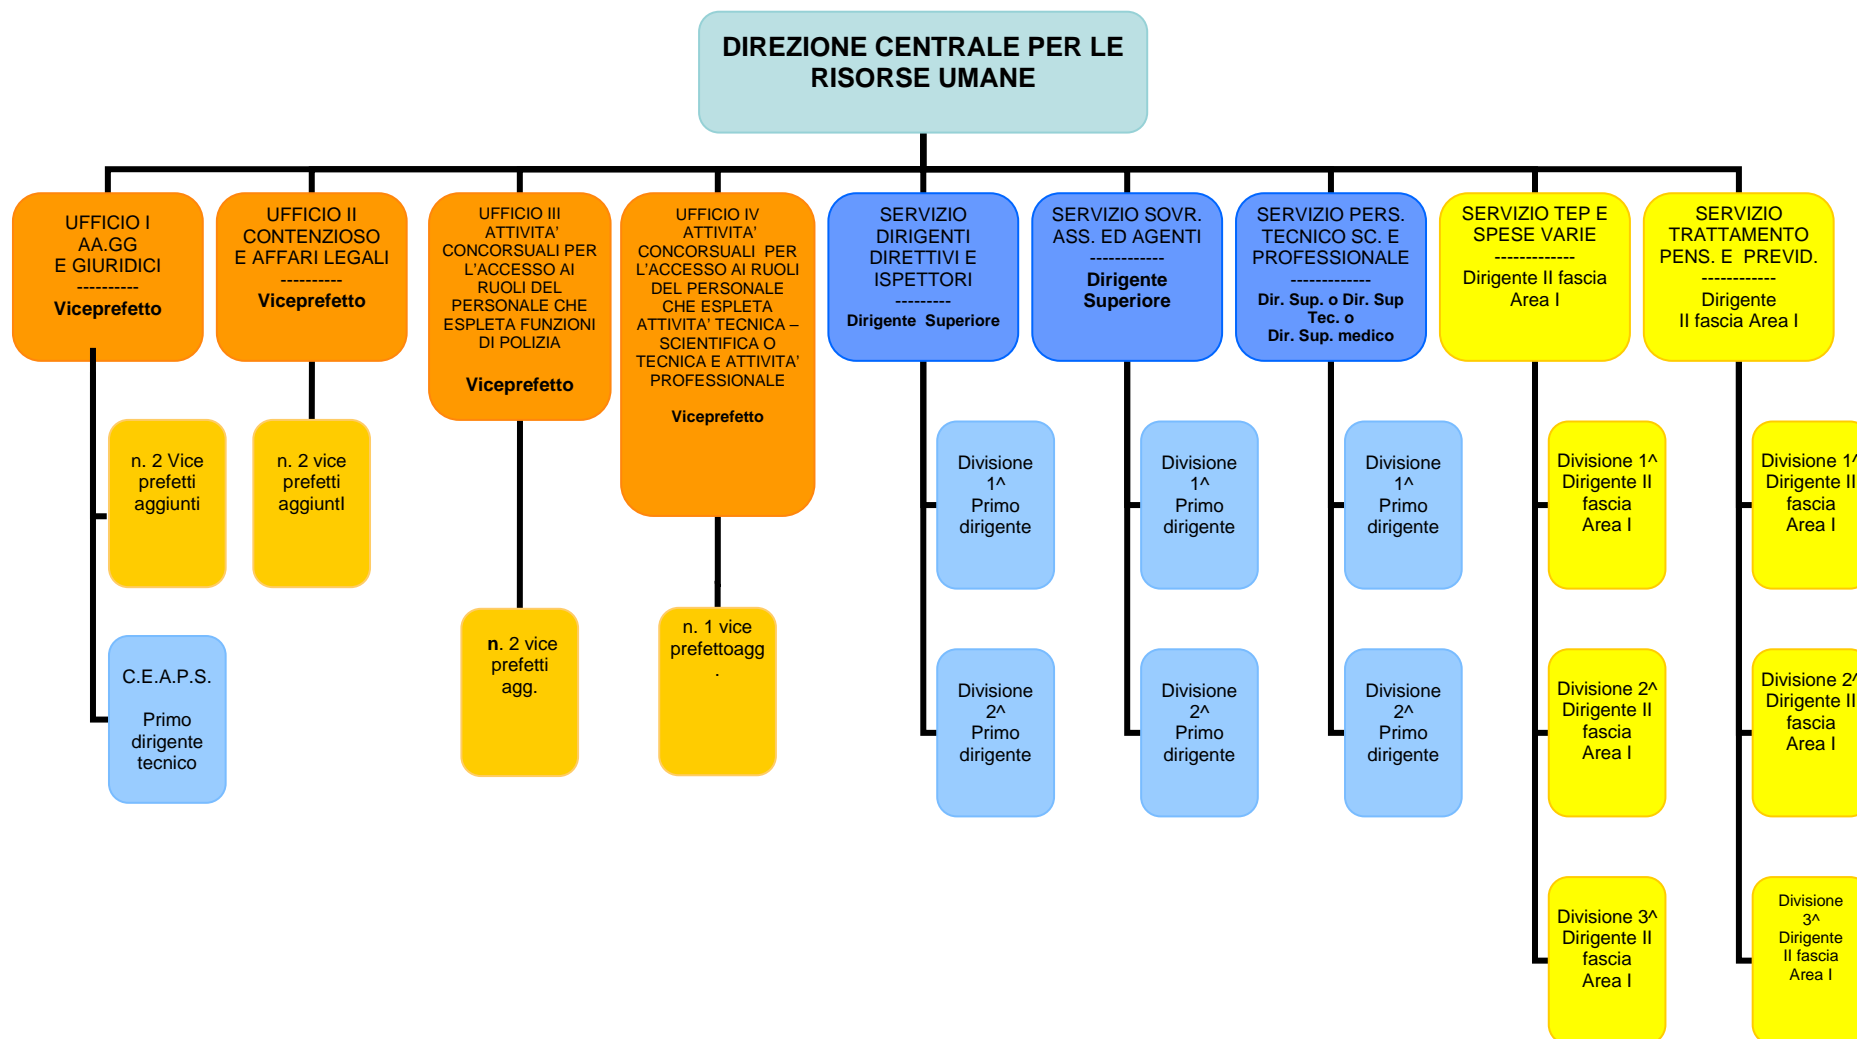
DIREZIONE CENTRALE PER LE RISORSE UMANE

UFFICIO I
AA.GG
E GIURIDICI
----------
Viceprefetto

UFFICIO II
CONTENZIOSO
E AFFARI LEGALI
----------
Viceprefetto

UFFICIO III
ATTIVITA'
CONCORSUALI PER L'ACCESSO AI RUOLI DEL PERSONALE CHE ESPLETA FUNZIONI DI POLIZIA

Viceprefetto

UFFICIO IV
ATTIVITA'
CONCORSUALI PER L'ACCESSO AI RUOLI DEL PERSONALE CHE ESPLETA ATTIVITA' TECNICA – SCIENTIFICA O TECNICA E ATTIVITA' PROFESSIONALE

Viceprefetto

SERVIZIO DIRIGENTI DIRETTIVI E ISPETTORI
---------
Dirigente Superiore

SERVIZIO SOVR. ASS. ED AGENTI
------------
Dirigente Superiore

SERVIZIO PERS. TECNICO SC. E PROFESSIONALE
-------------
Dir. Sup. o Dir. Sup Tec. o
Dir. Sup. medico

SERVIZIO TEP E SPESE VARIE
------------
Dirigente II fascia Area I

SERVIZIO TRATTAMENTO PENS. E PREVID.
------------
Dirigente
II fascia Area I

n. 2 Vice prefetti aggiunti

C.E.A.P.S.

Primo dirigente tecnico

n. 2 vice prefetti aggiuntI

n. 2 vice prefetti agg.

n. 1 vice prefettoagg
.

Divisione 1^ Primo dirigente

Divisione 2^ Primo dirigente

Divisione 1^ Primo dirigente

Divisione 2^ Primo dirigente

Divisione 1^ Primo dirigente

Divisione 2^ Primo dirigente

Divisione 1^ Dirigente II fascia Area I

Divisione 2^ Dirigente II fascia Area I

Divisione 3^ Dirigente II fascia Area I

Divisione 1^ Dirigente II fascia Area I

Divisione 2^ Dirigente II fascia Area I

Divisione 3^ Dirigente II fascia Area I